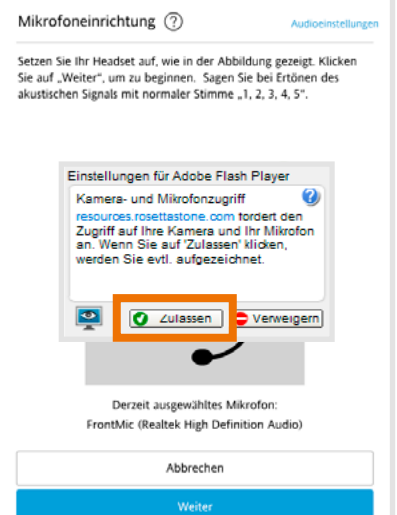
Mikrofoneinrichtung ?

Audioeinstellungen

Setzen Sie Ihr Headset auf, wie in der Abbildung gezeigt. Klicken Sie auf „Weiter", um zu beginnen. Sagen Sie bei Ertönen des akustischen Signals mit normaler Stimme „1, 2, 3, 4, 5".

Einstellungen für Adobe Flash Player

Kamera- und Mikrofonzugriff

resources.rosettastone.com fordert den Zugriff auf Ihre Kamera und Ihr Mikrofon an. Wenn Sie auf 'Zulassen' klicken, werden Sie evtl. aufgezeichnet.

Zulassen

Verweigern

Derzeit ausgewähltes Mikrofon:

FrontMic (Realtek High Definition Audio)

Abbrechen

Weiter